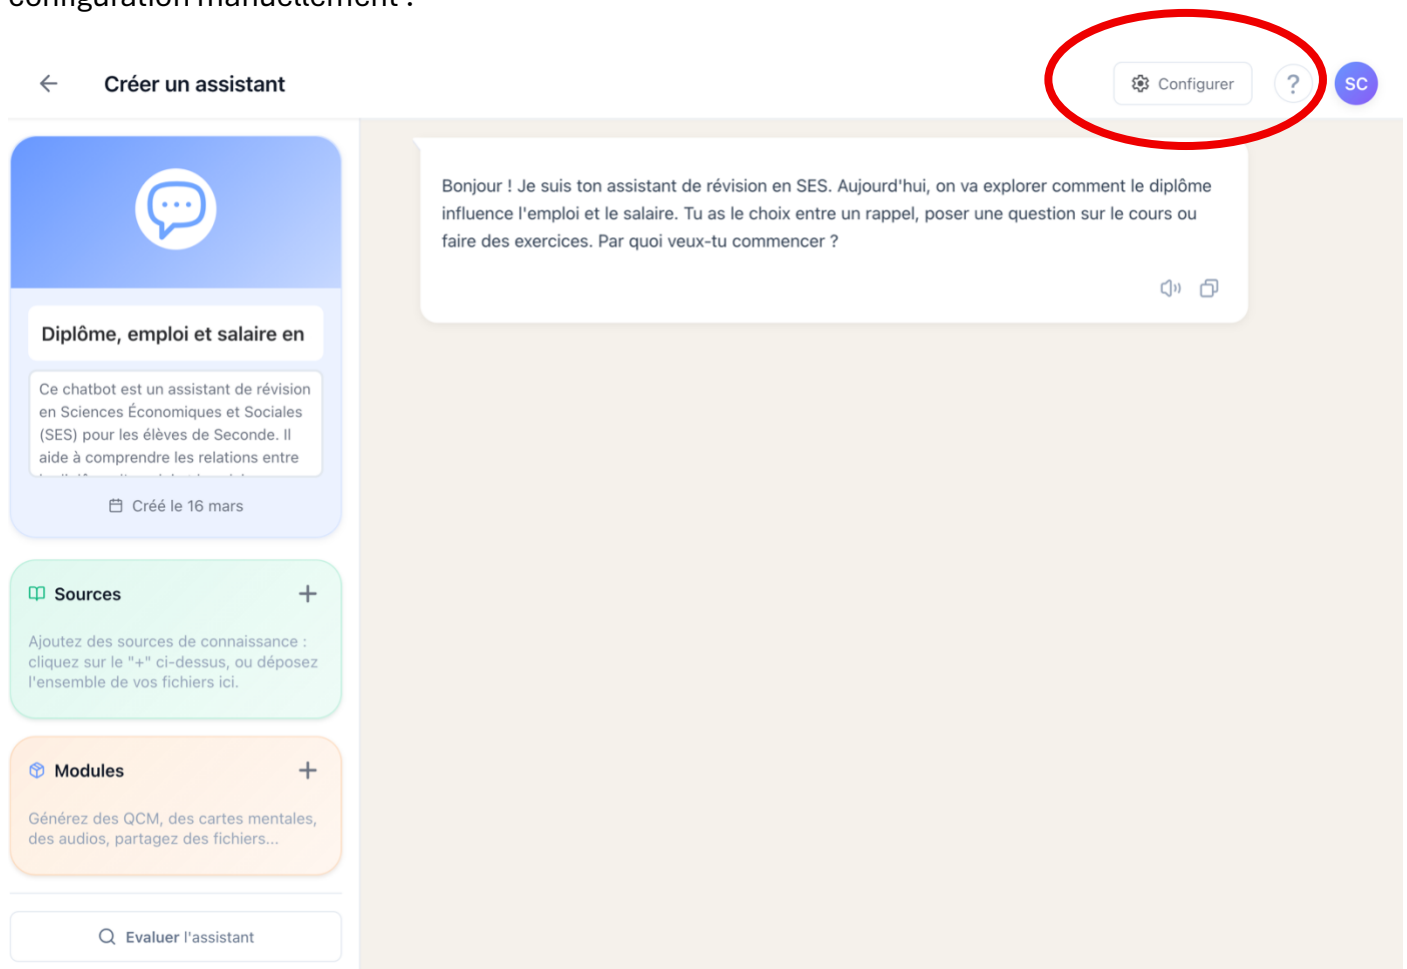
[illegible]

Créer un assistant

Configurer

?

SC

Diplôme, emploi et salaire en

Ce chatbot est un assistant de révision en Sciences Économiques et Sociales (SES) pour les élèves de Seconde. Il aide à comprendre les relations entre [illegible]

Créé le 16 mars

Sources

Ajoutez des sources de connaissance : cliquez sur le "+" ci-dessus, ou déposez l'ensemble de vos fichiers ici.

Modules

Générez des QCM, des cartes mentales, des audios, partagez des fichiers...

Evaluer l'assistant

Bonjour ! Je suis ton assistant de révision en SES. Aujourd'hui, on va explorer comment le diplôme influence l'emploi et le salaire. Tu as le choix entre un rappel, poser une question sur le cours ou faire des exercices. Par quoi veux-tu commencer ?